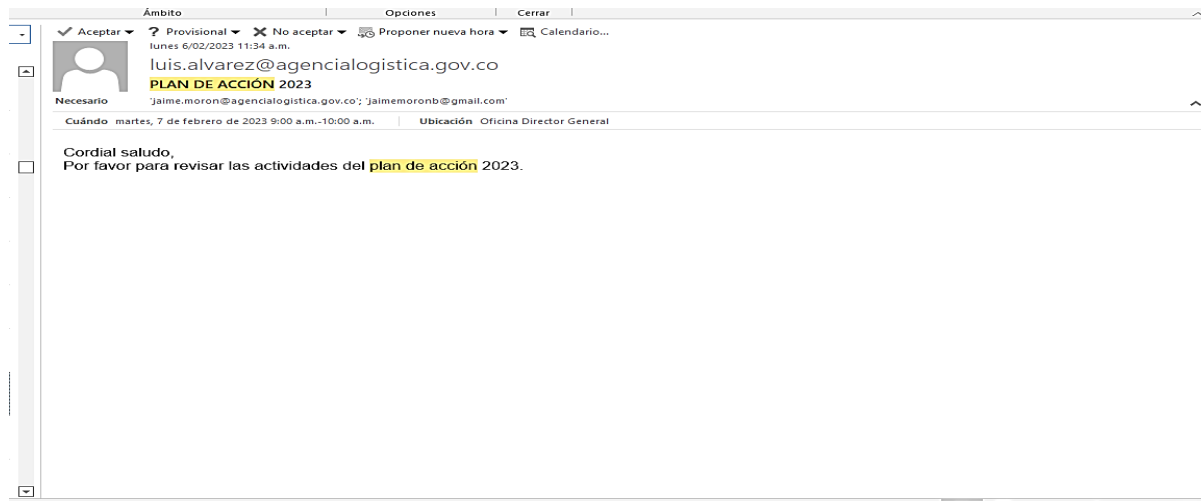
Ámbito Opciones Cerrar

Aceptar Provisional No aceptar Proponer nueva hora Calendario...

lunes 6/02/2023 11:34 a.m.

luis.alvarez@agencialogistica.gov.co

PLAN DE ACCIÓN 2023

Necesario 'jaime.moron@agencialogistica.gov.co'; 'jaimemoronb@gmail.com'

Cuándo martes, 7 de febrero de 2023 9:00 a.m.-10:00 a.m. Ubicación Oficina Director General

Cordial saludo,
Por favor para revisar las actividades del plan de acción 2023.